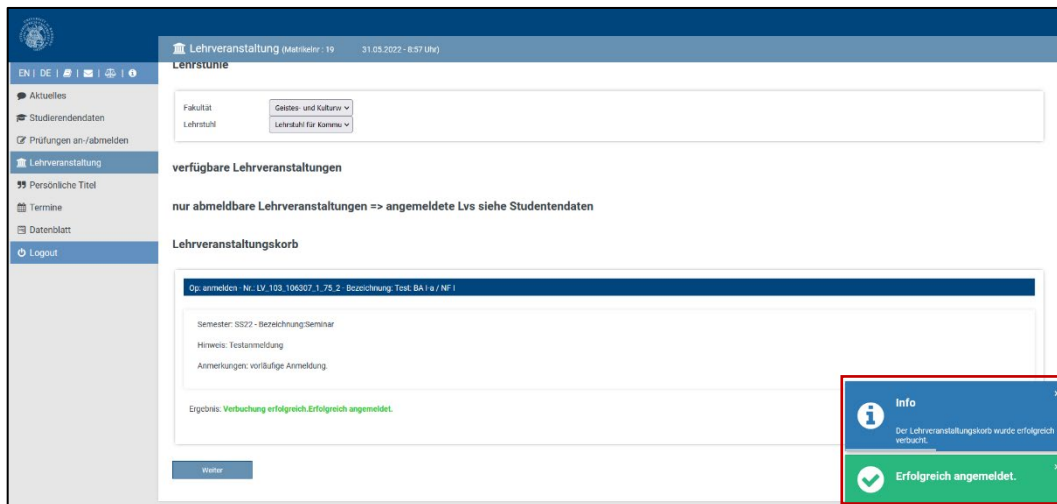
EN | DE | | | | 

Aktuelles
Studierendendaten
Prüfungen an-/abmelden
Lehrveranstaltung
Persönliche Titel
Termine
Datenblatt
Logout

Lehrveranstaltung (Matrikelnr.: 19 31.05.2022 - 8:57 Uhr)

Lehrstuhl

Fakultät Geistes- und Kulturw
Lehrstuhl Lehrstuhl für Kommu

verfügbare Lehrveranstaltungen

nur abmeldbare Lehrveranstaltungen => angemeldete Lvs siehe Studentendaten

Lehrveranstaltungskorb

Op: anmelden - Nr.: LV_103_106307_1_75_2 - Bezeichnung: Test: BA I-a / NF I

Semester: SS22 - Bezeichnung:Seminar

Hinweis: Testanmeldung

Anmerkungen: vorläufige Anmeldung.

Ergebnis: Verbuchung erfolgreich.Erfolgreich angemeldet.

Weiter

Info
Der Lehrveranstaltungskorb wurde erfolgreich verbucht.

Erfolgreich angemeldet.